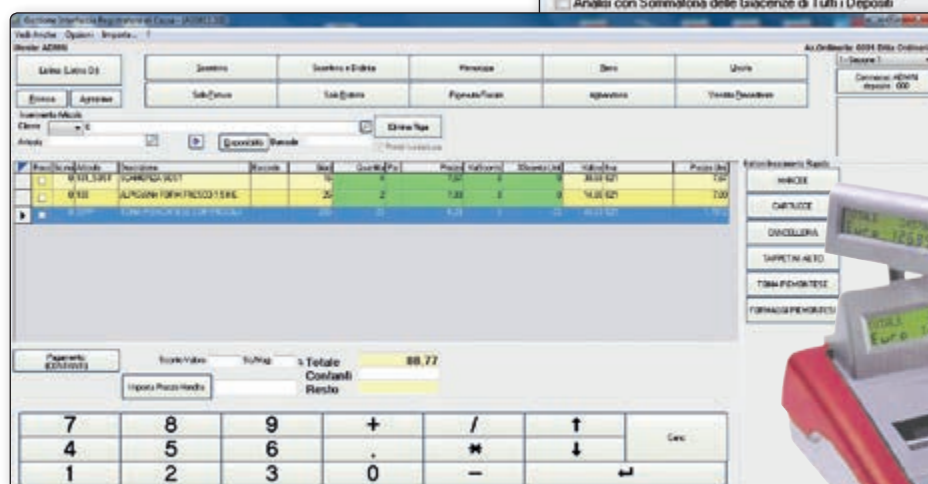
Analisi con Sommatoria delle Giacenze di Tutti i Depositi

Gestione Interfaccia Registratore di Cassa - [ADMIN]

Vedi Anche Opzioni Imposta... ?

Utente: ADMIN

Az.Ordinaria: 0001 Ditta Ordinaria

Lettura Lettore DA

Sconto

Sconto e Debito

Menzione

Reso

Uscita

Ricerca

Aggiorna

Sub Totale

Sub Entrata

Pagamento Fiscale

Aggiornatore

Vendita Prevendite

Inserimento Articolo

Classe

Articolo

Quantità

Barcode

Elimina Riga

Connesso: ADMIN deposito: 000

| Pos | Sconto | Articolo | Descrizione | Barcode | Iva | Quantità | Pz | Prezzo | ValSconto | %Sconto Unit | Valore Iva | Prezzo Ivato |
|---|---|---|---|---|---|---|---|---|---|---|---|---|
| | | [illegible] | SCAMORZA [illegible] | | 10 | 4 | | 7.64 | | | 38.00 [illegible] | 7.64 |
| | | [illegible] | ALPOSINA FORM FRESCO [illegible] | | 20 | 2 | | 7.00 | | | 14.00 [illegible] | 7.00 |
| | | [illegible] | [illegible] | | | | | | | | | |

Ristorazione/Inserimento Rapido

MANCESE

CARTUCCE

CANCELLERIA

TAPPETINI AUTO

TOMA PIEMONTESE

FORMAGGI PIEMONTESI

Pagamento (CONTANTI)

Sconto Valore

Sc.Perc

% Totale

88.77

Contanti

Resto

Imposta Prezzo Vendita

| 7 | 8 | 9 | + | / | ↑ | Canc |
|---|---|---|---|---|---|---|
| 4 | 5 | 6 | . | * | ↓ | |
| 1 | 2 | 3 | 0 | − | ↵ | |